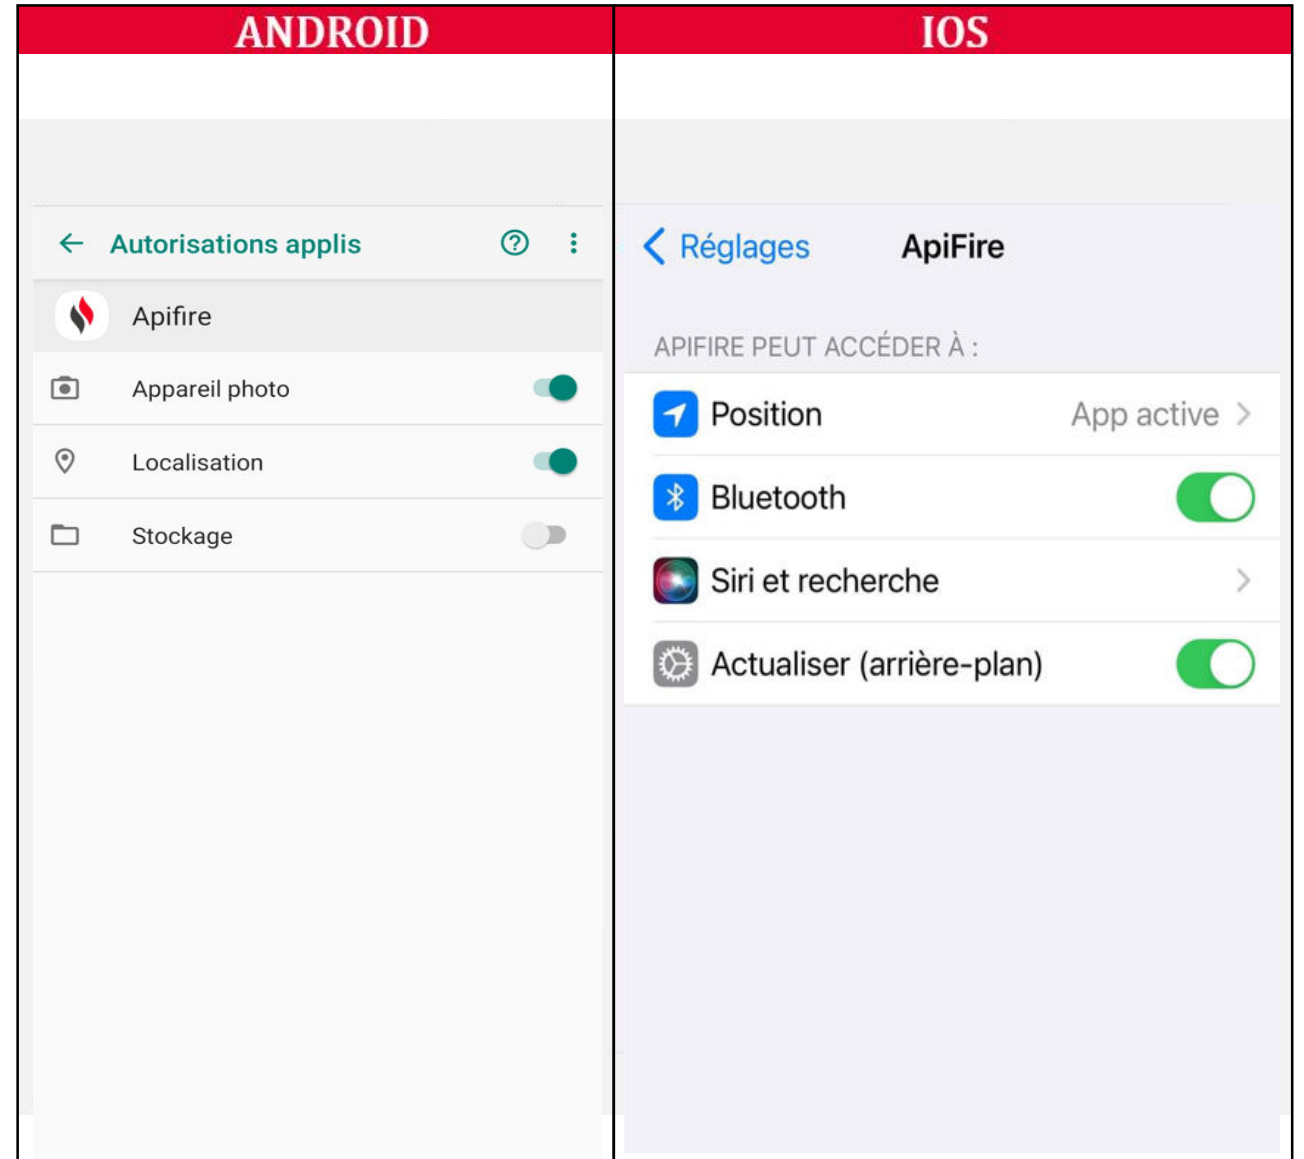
ANDROID

Autorisations applis

Apifire

Appareil photo

Localisation

Stockage

IOS

Réglages ApiFire

APIFIRE PEUT ACCÉDER À :

Position App active

Bluetooth

Siri et recherche

Actualiser (arrière-plan)